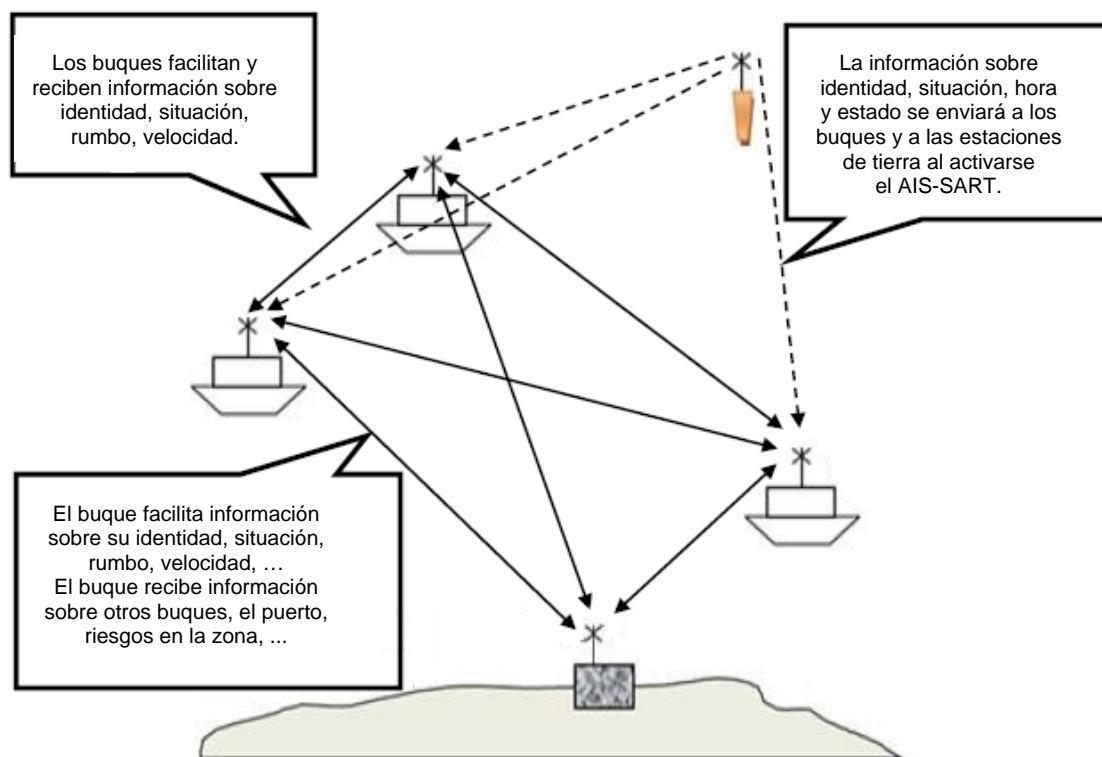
Los buques facilitan y reciben información sobre identidad, situación, rumbo, velocidad.

La información sobre identidad, situación, hora y estado se enviará a los buques y a las estaciones de tierra al activarse el AIS-SART.

El buque facilita información sobre su identidad, situación, rumbo, velocidad, …
El buque recibe información sobre otros buques, el puerto, riesgos en la zona, ...